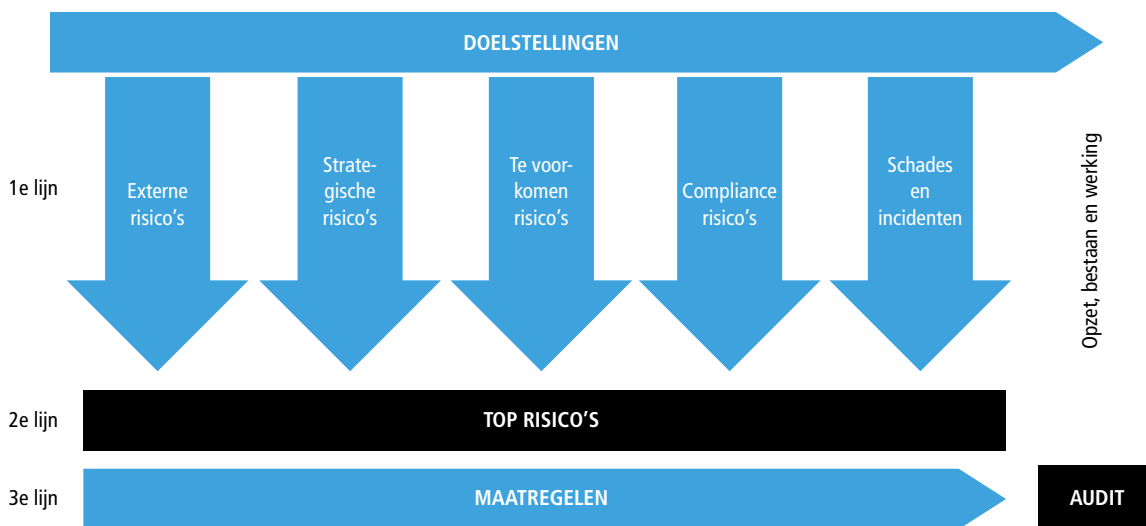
DOELSTELLINGEN

1e lijn

Externe risico’s

Strategische risico’s

Te voorkomen risico’s

Compliance risico’s

Schades en incidenten

Opzet, bestaan en werking

2e lijn

TOP RISICO’S

3e lijn

MAATREGELEN

AUDIT